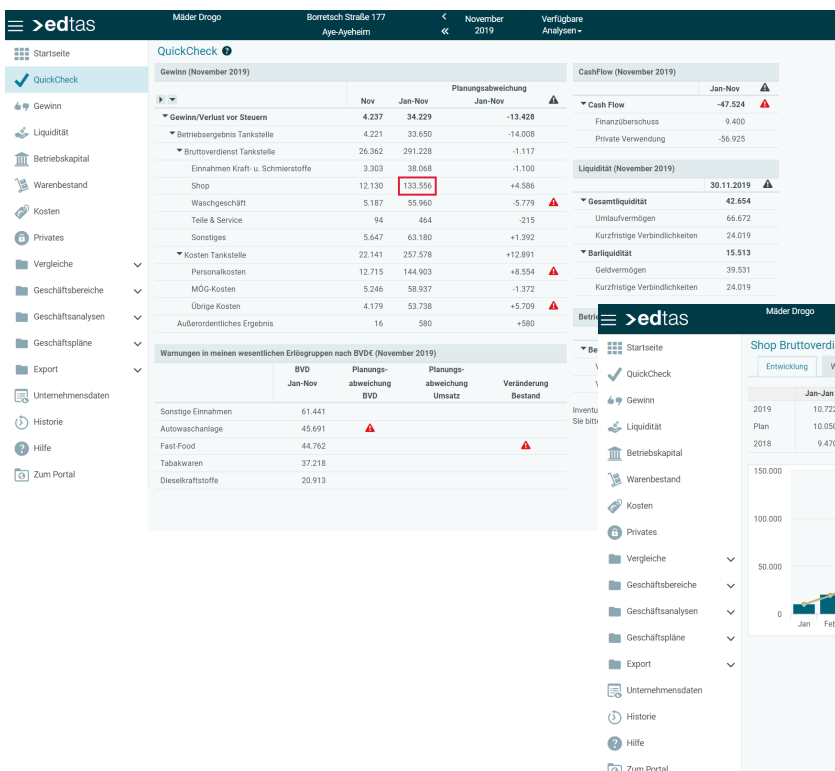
>edtas
Mäder Drogo
Borretsch Straße 177
Aye-Ayeheim
November 2019
Verfügbare Analysen

Startseite
QuickCheck
Gewinn
Liquidität
Betriebskapital
Warenbestand
Kosten
Privates
Vergleiche
Geschäftsbereiche
Geschäftsanalysen
Geschäftspläne
Export
Unternehmensdaten
Historie
Hilfe
Zum Portal

QuickCheck

Gewinn (November 2019)

| | Nov | Jan-Nov | Planungsabweichung Jan-Nov |
|---|---|---|---|
| Gewinn/Verlust vor Steuern | 4.237 | 34.229 | -13.428 |
| Betriebsergebnis Tankstelle | 4.221 | 33.650 | -14.008 |
| Bruttoverdienst Tankstelle | 26.362 | 291.228 | -1.117 |
| Einnahmen Kraft- u. Schmierstoffe | 3.303 | 38.068 | -1.100 |
| Shop | 12.130 | 133.556 | +4.586 |
| Waschgeschäft | 5.187 | 55.960 | -5.779 |
| Teile & Service | 94 | 464 | -215 |
| Sonstiges | 5.647 | 63.180 | +1.392 |
| Kosten Tankstelle | 22.141 | 257.578 | +12.891 |
| Personalkosten | 12.715 | 144.903 | +8.554 |
| MÖG-Kosten | 5.246 | 58.937 | -1.372 |
| Übrige Kosten | 4.179 | 53.738 | +5.709 |
| Außerordentliches Ergebnis | 16 | 580 | +580 |

Warnungen in meinen wesentlichen Erlösgruppen nach BVD€ (November 2019)

| | BVD Jan-Nov | Planungs-abweichung BVD | Planungs-abweichung Umsatz | Veränderung Bestand |
|---|---|---|---|---|
| Sonstige Einnahmen | 61.441 | | | |
| Autowaschanlage | 45.691 | | | |
| Fast-Food | 44.762 | | | |
| Tabakwaren | 37.218 | | | |
| Dieselkraftstoffe | 20.913 | | | |

CashFlow (November 2019)

| | Jan-Nov |
|---|---|
| Cash Flow | -47.524 |
| Finanzüberschuss | 9.400 |
| Private Verwendung | -56.925 |

Liquidität (November 2019)

| | 30.11.2019 |
|---|---|
| Gesamtliquidität | 42.654 |
| Umlaufvermögen | 66.672 |
| Kurzfristige Verbindlichkeiten | 24.019 |
| Barliquidität | 15.513 |
| Geldvermögen | 39.531 |
| Kurzfristige Verbindlichkeiten | 24.019 |

Betri
Be
V
V
Inventu
Sie bitte

>edtas
Mäder Drogo
Startseite
QuickCheck
Gewinn
Liquidität
Betriebskapital
Warenbestand
Kosten
Privates
Vergleiche
Geschäftsbereiche
Geschäftsanalysen
Geschäftspläne
Export
Unternehmensdaten
Historie
Hilfe
Zum Portal

Shop Bruttoverdi
Entwicklung
Jan-Jan
2019 10.72
Plan 10.05
2018 9.47
150.000
100.000
50.000
0
Jan Feb